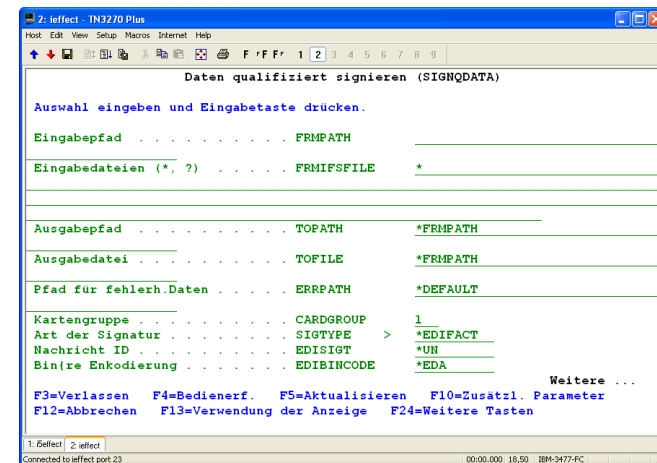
2: ieffect - TN3270 Plus

Host Edit View Setup Macros Internet Help

F rF Fr 1 2 3 4 5 6 7 8 9

Daten qualifiziert signieren (SIGNQDATA)

Auswahl eingeben und Eingabetaste drücken.

Eingabepfad . . . . . . . . . . FRMPATH

Eingabedateien (*, ?) . . . . . FRMIFSFILE *

Ausgabepfad . . . . . . . . . . TOPATH *FRMPATH

Ausgabedatei . . . . . . . . . TOFILE *FRMPATH

Pfad für fehlerh.Daten . . . . . ERRPATH *DEFAULT

Kartengruppe . . . . . . . . . CARDGROUP 1
Art der Signatur . . . . . . . SIGTYPE > *EDIFACT
Nachricht ID . . . . . . . . . EDISIGT *UN
Bin{re Enkodierung . . . . . . EDIBINCODE *EDA

Weitere ...

F3=Verlassen F4=Bedienerf. F5=Aktualisieren F10=Zusätzl. Parameter
F12=Abbrechen F13=Verwendung der Anzeige F24=Weitere Tasten

1: ßeffect 2: ieffect

Connected to ieffect port 23 00:00.000 18,50 IBM-3477-FC